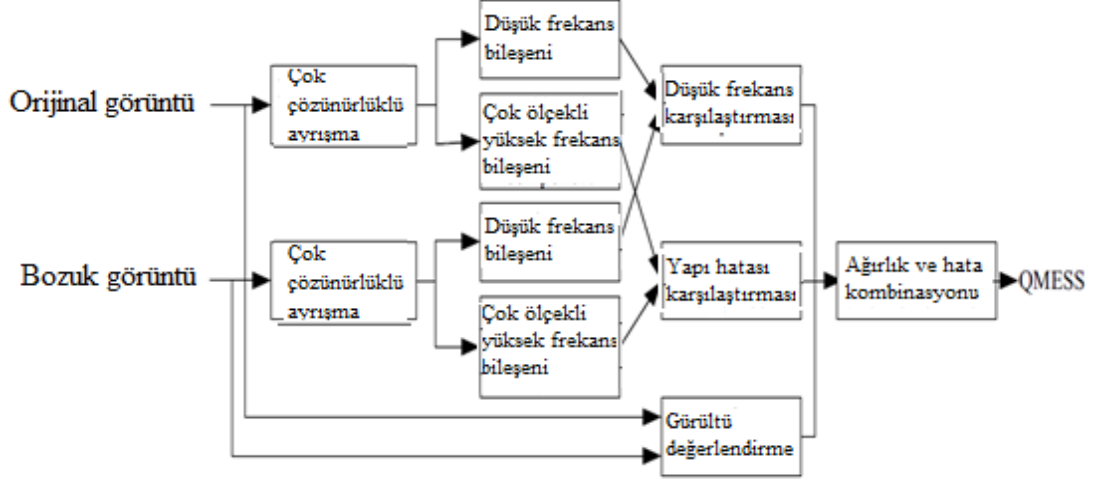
Orijinal görüntü

Çok çözünürlüklü ayrışma

Düşük frekans bileşeni

Çok ölçekli yüksek frekans bileşeni

Düşük frekans karşılaştırması

Bozuk görüntü

Çok çözünürlüklü ayrışma

Düşük frekans bileşeni

Çok ölçekli yüksek frekans bileşeni

Yapı hatası karşılaştırması

Ağırlık ve hata kombinasyonu

QMESS

Gürültü değerlendirme